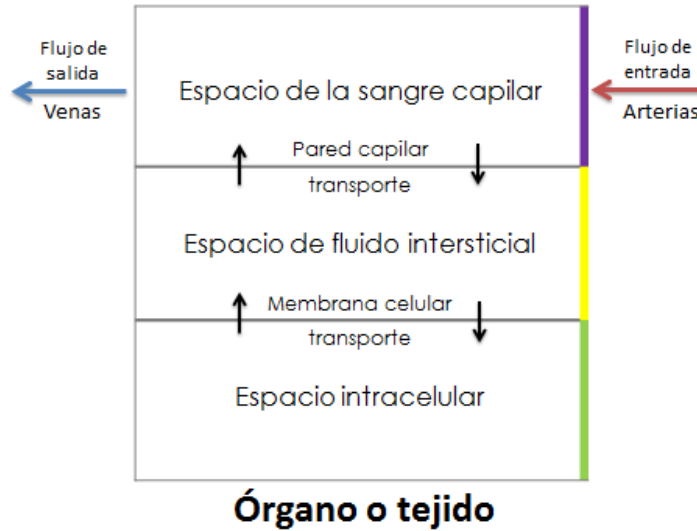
Flujo de salida
Venas

Espacio de la sangre capilar

Flujo de entrada
Arterias

Pared capilar
transporte

Espacio de fluido intersticial

Membrana celular
transporte

Espacio intracelular

Órgano o tejido